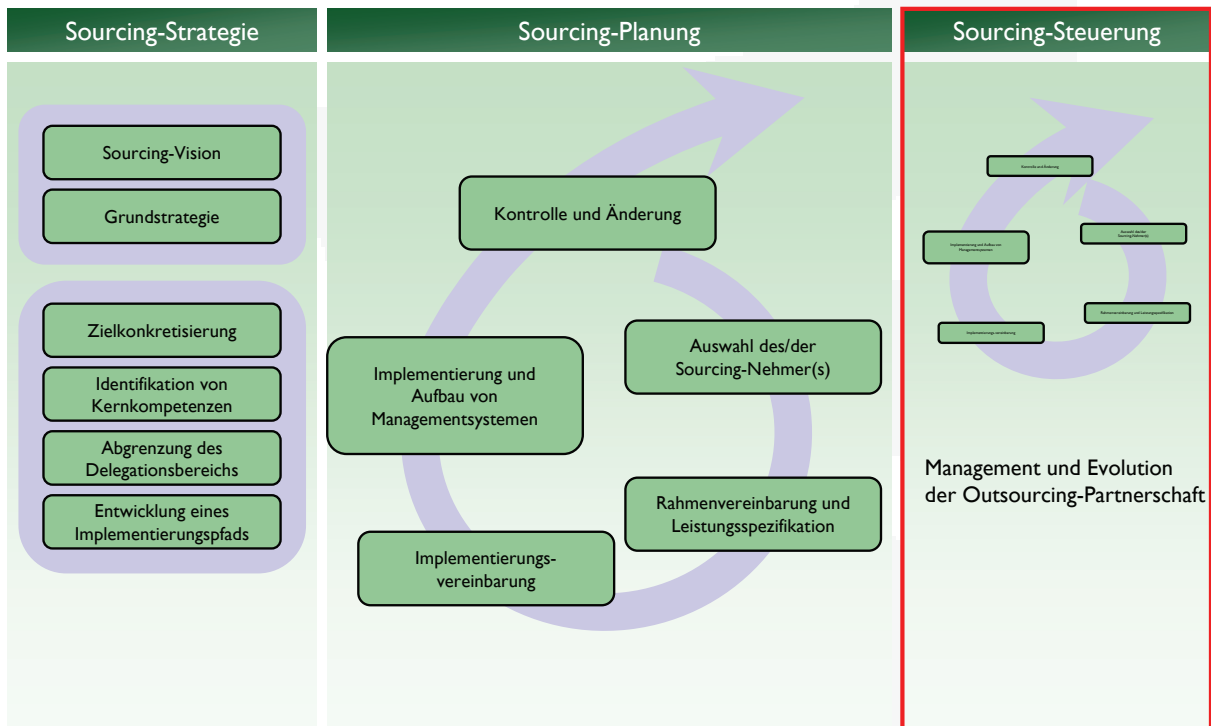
Sourcing-Strategie

Sourcing-Vision

Grundstrategie

Zielkonkretisierung

Identifikation von Kernkompetenzen

Abgrenzung des Delegationsbereichs

Entwicklung eines Implementierungspfads

Sourcing-Planung

Kontrolle und Änderung

Auswahl des/der Sourcing-Nehmer(s)

Implementierung und Aufbau von Managementsystemen

Rahmenvereinbarung und Leistungsspezifikation

Implementierungs-vereinbarung

Sourcing-Steuerung

Kontrolle und Änderung

Implementierung und Aufbau von Managementsystemen

Auswahl des/der Sourcing-Nehmer(s)

Rahmenvereinbarung und Leistungsspezifikation

Implementierungsvereinbarung

Management und Evolution der Outsourcing-Partnerschaft